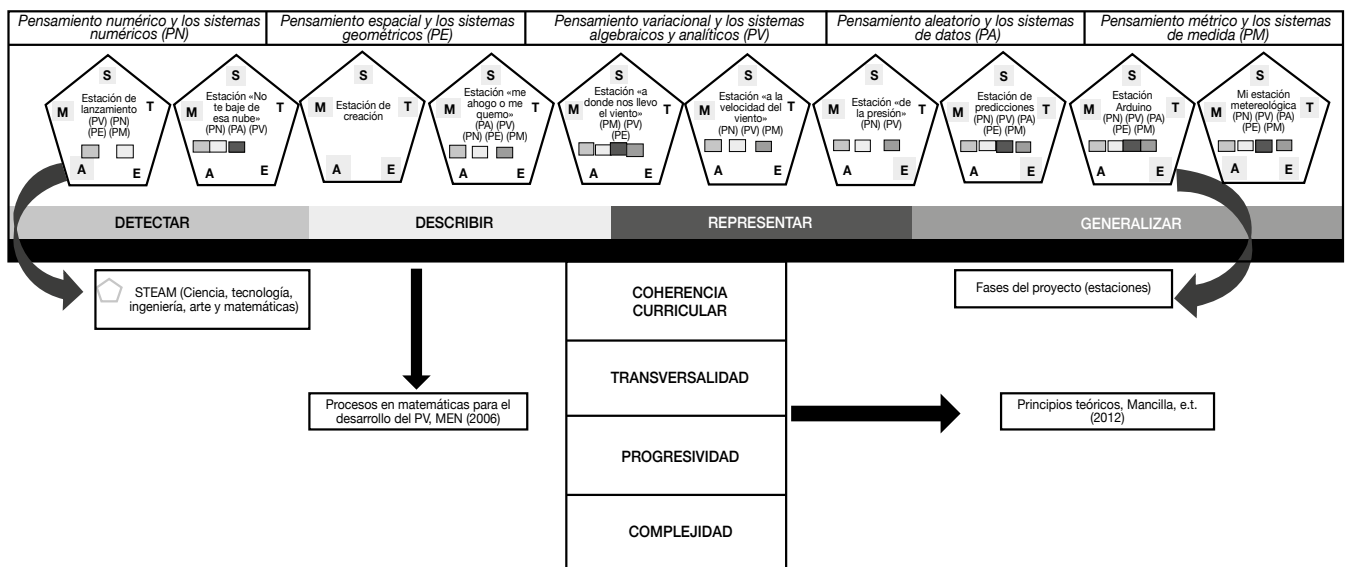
| Pensamiento numérico y los sistemas numéricos (PN) | Pensamiento espacial y los sistemas geométricos (PE) | Pensamiento variacional y los sistemas algebraicos y analíticos (PV) | Pensamiento aleatorio y los sistemas de datos (PA) | Pensamiento métrico y los sistemas de medida (PM) |
|---|---|---|---|---|

S M T A E Estación de lanzamiento (PV) (PN) (PE) (PM)

S M T A E Estación «No te baje de esa nube» (PN) (PA) (PV)

S M T A E Estación de creación

S M T A E Estación «me ahogo o me quemo» (PA) (PV) (PN) (PE) (PM)

S M T A E Estación «a donde nos llevo el viento» (PM) (PV) (PE)

S M T A E Estación «a la velocidad del viento» (PN) (PV) (PM)

S M T A E Estación «de la presión»

S M T A E Estación de predicciones (PN) (PV) (PA) (PE) (PM)

S M T A E Estación Arduino (PN) (PV) (PA) (PE) (PM)

S M T A E Mi estación metereológica (PN) (PV) (PA) (PE) (PM)

DETECTAR DESCRIBIR REPRESENTAR GENERALIZAR

STEAM (Ciencia, tecnología, ingeniería, arte y matemáticas)

Fases del proyecto (estaciones)

COHERENCIA CURRICULAR

TRANSVERSALIDAD

PROGRESIVIDAD

COMPLEJIDAD

Procesos en matemáticas para el desarrollo del PV, MEN (2006)

Principios teóricos, Mancilla, e.t. (2012)